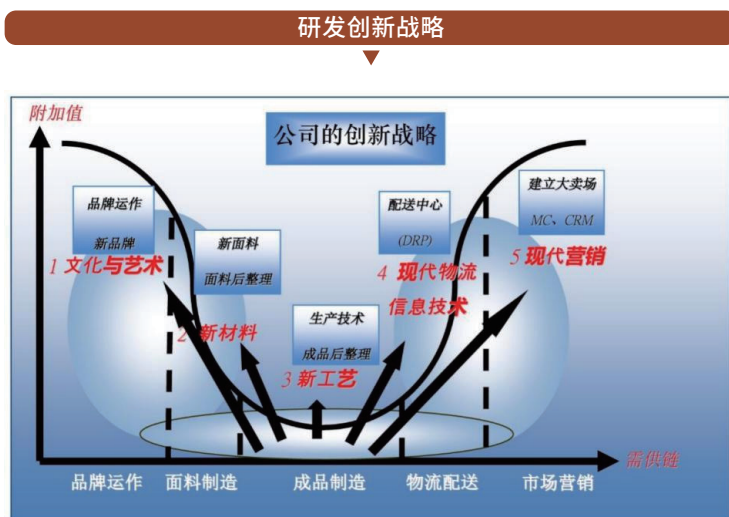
研发创新战略

附加值

公司的创新战略

品牌运作

新品牌

1 文化与艺术

新面料

面料后整理

2 新材料

生产技术

成品后整理

3 新工艺

配送中心

(DRP)

4 现代物流

信息技术

建立大卖场

MC、CRM

5 现代营销

需供链

品牌运作

面料制造

成品制造

物流配送

市场营销